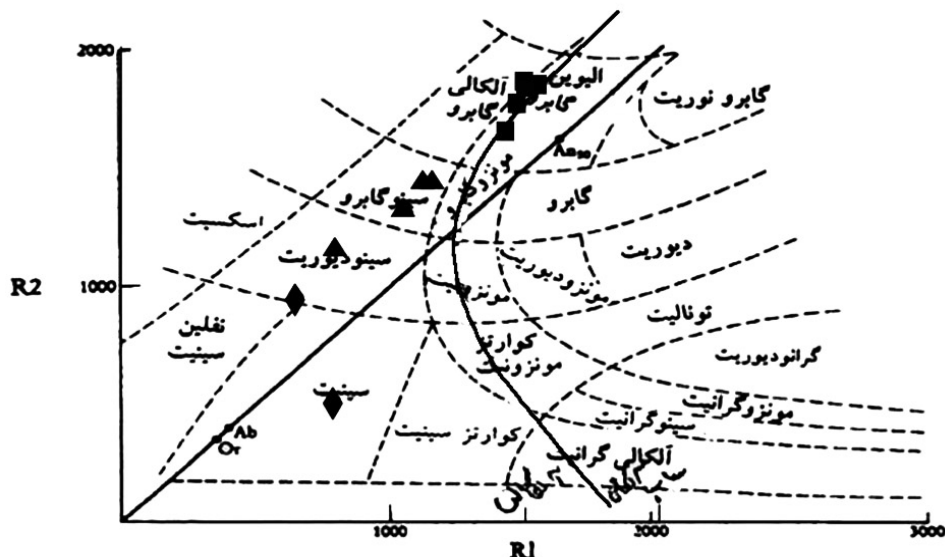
2000
1000
R2
1000
2000
3000
R1
آلکالی
گابرو
الیوین
گابرو
گابرو نوریت
گابرو
سینوگابرو
اسکسیت
سینودیوریت
دیوریت
مونزودیوریت
مونزو
نفلین
سینیت
تونالیت
کوارتز
مونزونیت
گرانودیوریت
مونزوگرانیت
سینوگرانیت
سینیت
کوارتز سینیت
آلکالی گرانیت
Ab
Or